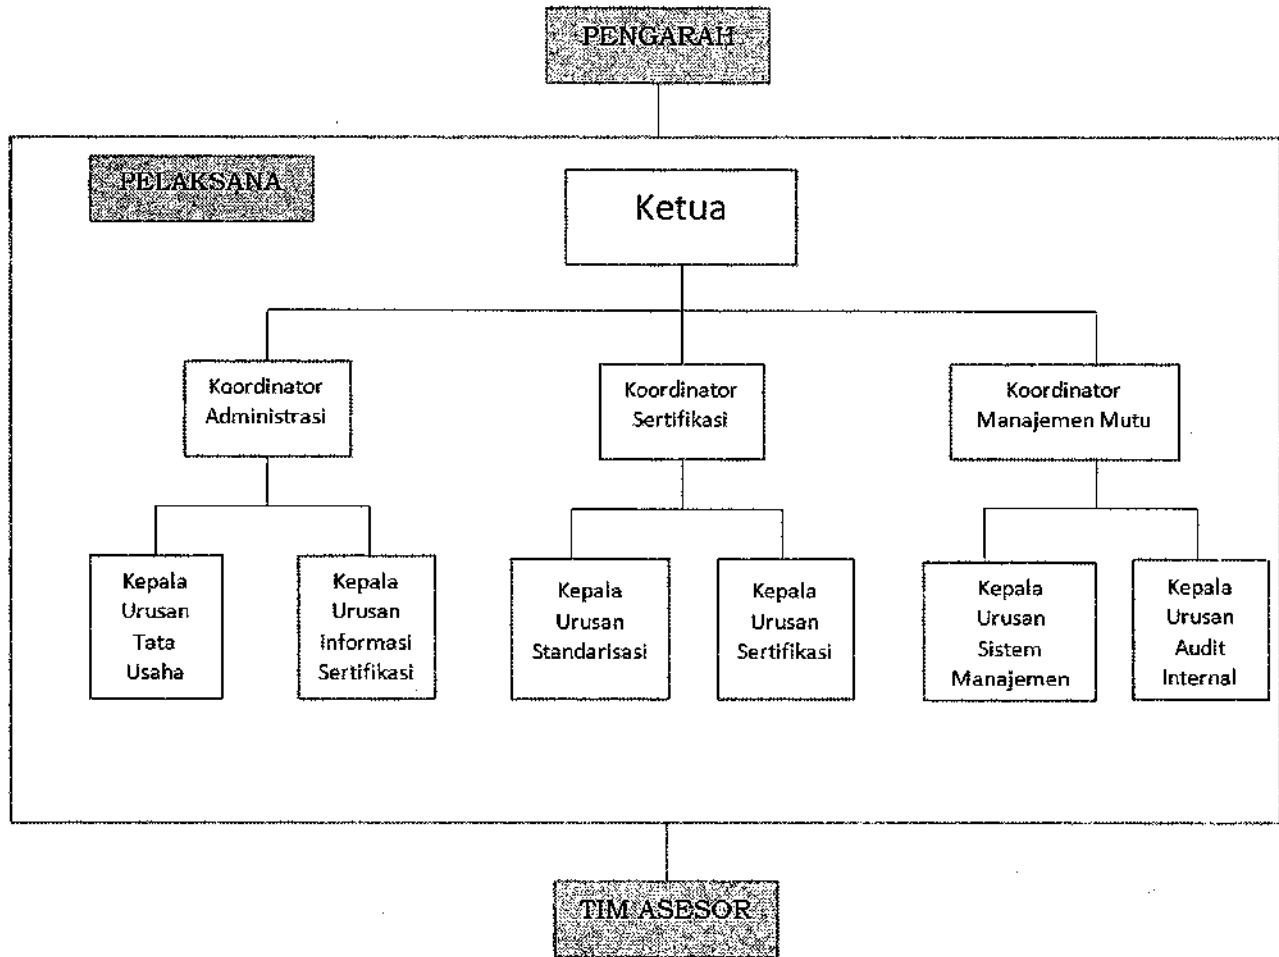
PENGARAH

PELAKSANA

Ketua

Koordinator Administrasi

Koordinator Sertifikasi

Koordinator Manajemen Mutu

Kepala Urusan Tata Usaha

Kepala Urusan Informasi Sertifikasi

Kepala Urusan Standarisasi

Kepala Urusan Sertifikasi

Kepala Urusan Sistem Manajemen

Kepala Urusan Audit Internal

TIM ASESOR